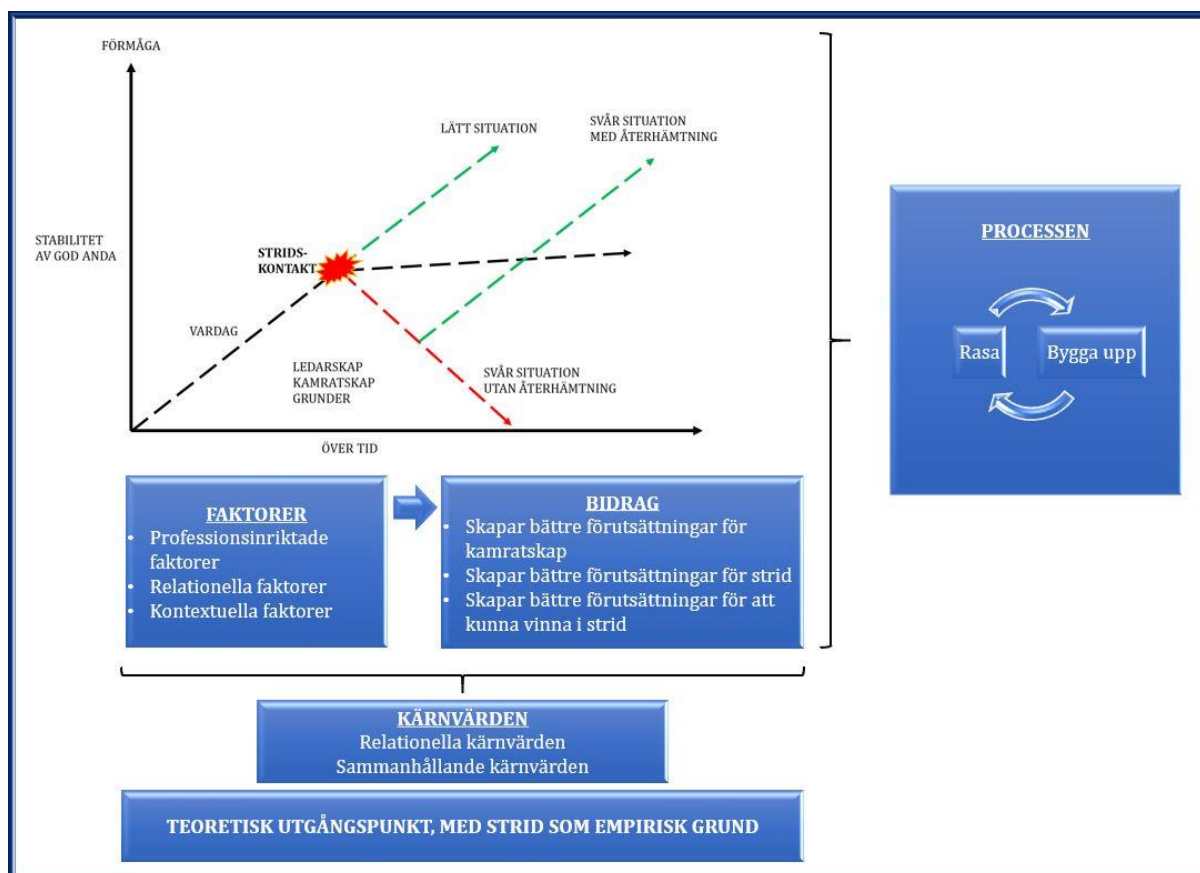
FÖRMÅGA

STABILITET AV GOD ANDA

LÄTT SITUATION

SVÅR SITUATION MED ÅTERHÄMTNING

STRIDS-KONTAKT

VARDAG

LEDARSKAP
KAMRATSKAP
GRUNDER

SVÅR SITUATION UTAN ÅTERHÄMTNING

ÖVER TID

PROCESSEN

Rasa

Bygga upp

FAKTORER
• Professionsinriktade faktorer
• Relationella faktorer
• Kontextuella faktorer

BIDRAG
• Skapar bättre förutsättningar för kamratskap
• Skapar bättre förutsättningar för strid
• Skapar bättre förutsättningar för att kunna vinna i strid

KÄRNVÄRDEN
Relationella kärnvärden
Sammanhållande kärnvärden

TEORETISK UTGÅNGSPUNKT, MED STRID SOM EMPIRISK GRUND